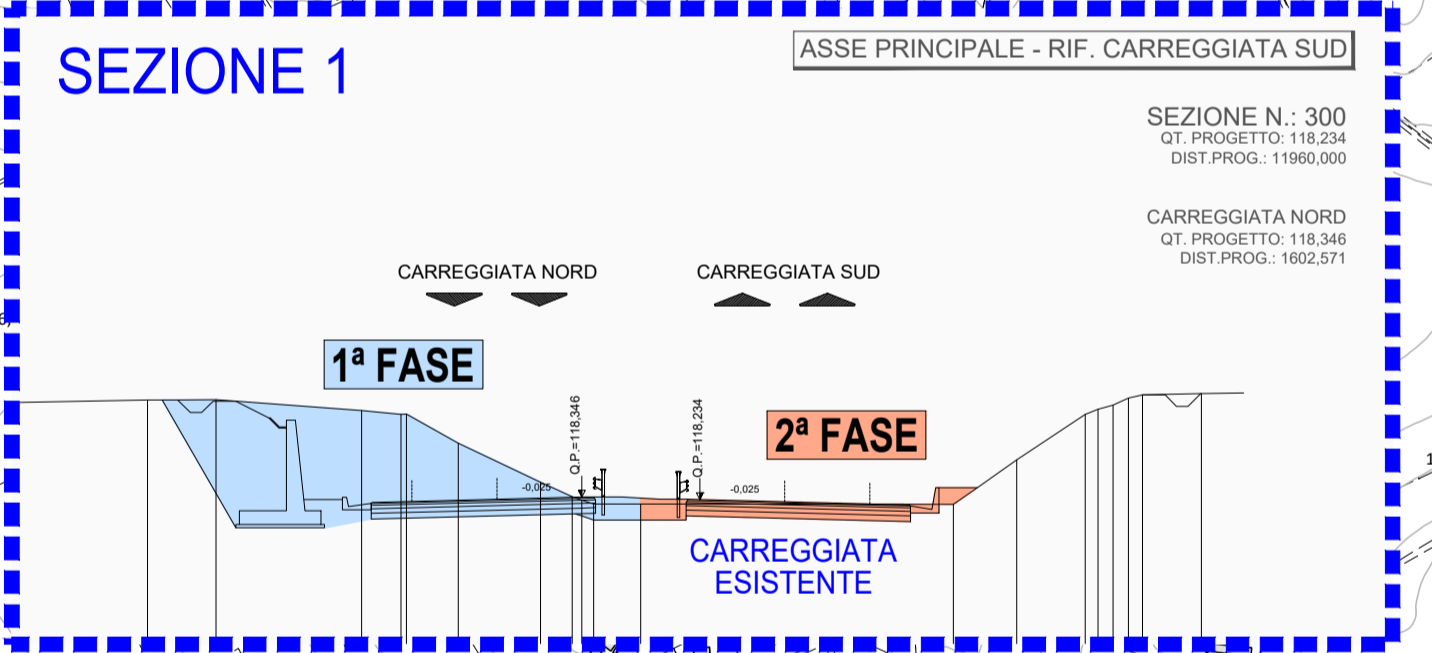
SEZIONE 1

ASSE PRINCIPALE - RIF. CARREGGIATA SUD

SEZIONE N.: 300
QT. PROGETTO: 118,234
DIST.PROG.: 11960,000

CARREGGIATA NORD
QT. PROGETTO: 118,346
DIST.PROG.: 1602,571

CARREGGIATA NORD

CARREGGIATA SUD

1ª FASE

2ª FASE

Q.P.=118,346

Q.P.=118,234

-0,025

-0,025

CARREGGIATA
ESISTENTE